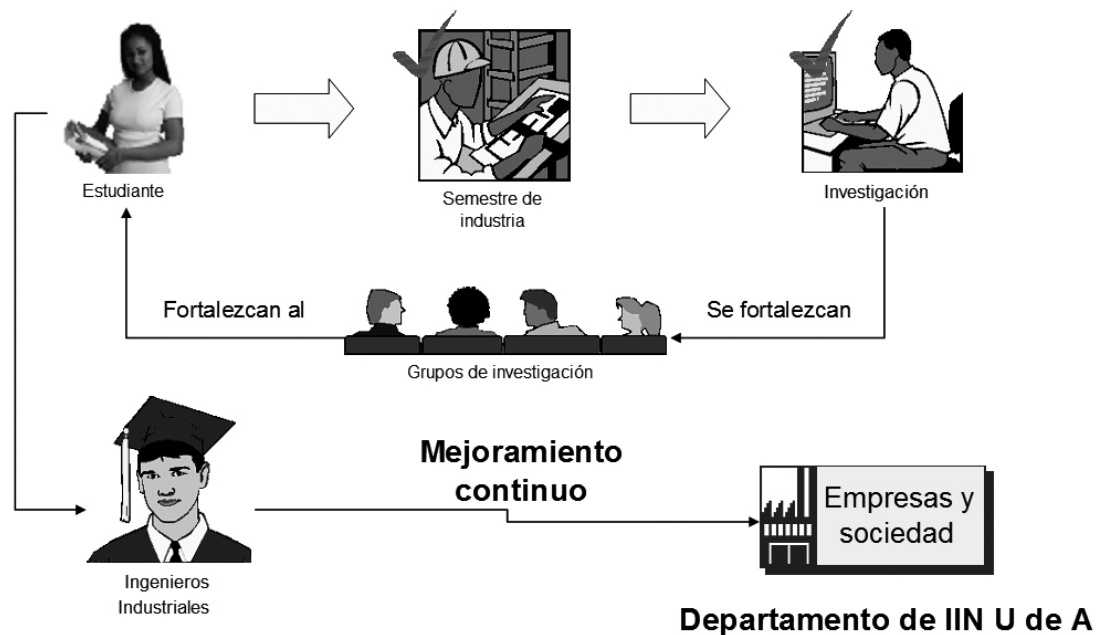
Estudiante

Semestre de industria

Investigación

Fortalezcan al

Se fortalezcan

Grupos de investigación

Mejoramiento continuo

Empresas y sociedad

Ingenieros Industriales

Departamento de IIN U de A